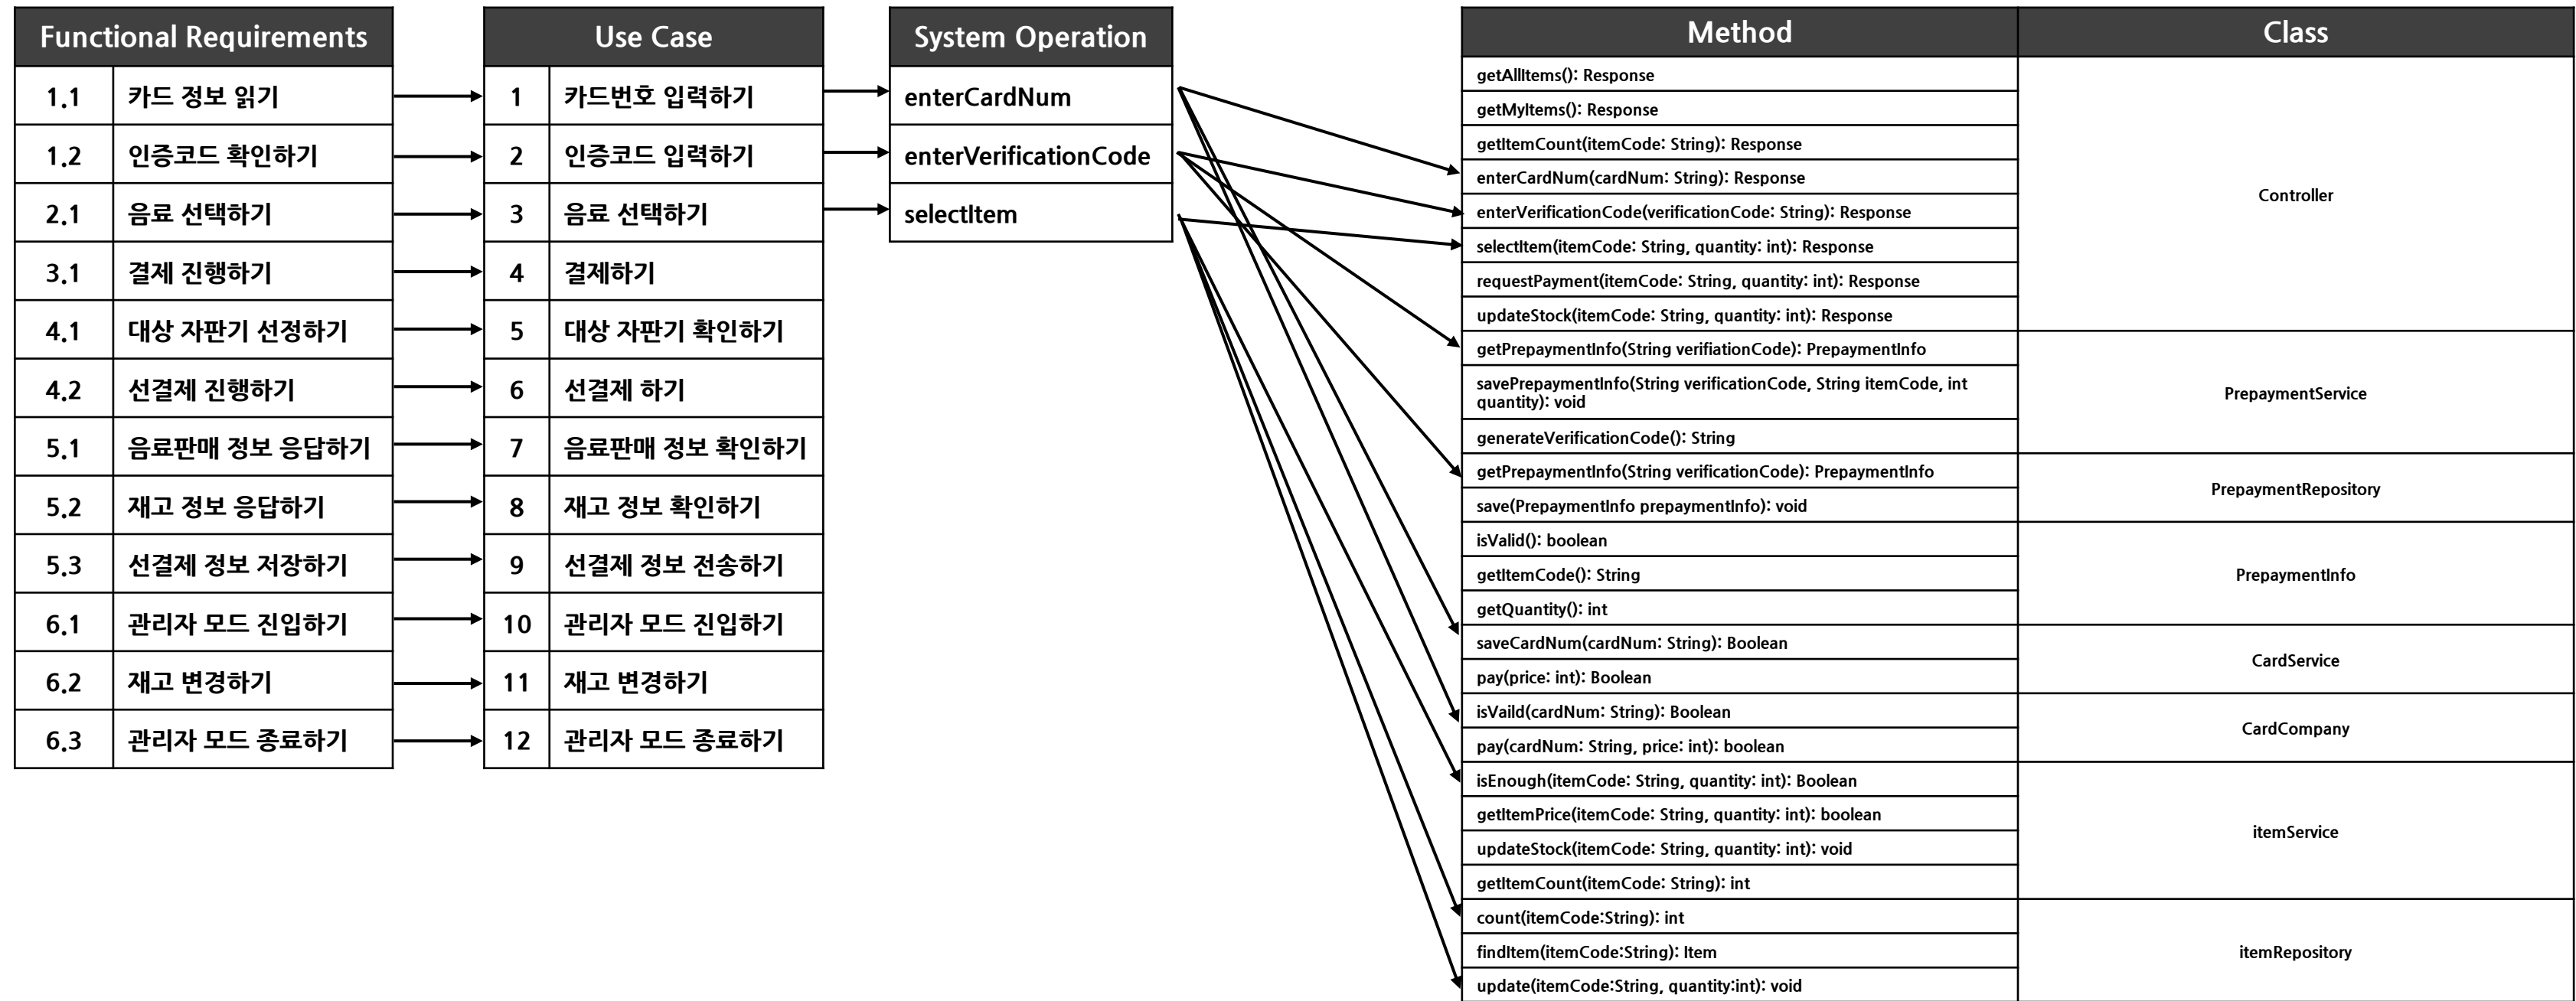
| Functional Requirements | |
|---|---|
| 1.1 | 카드 정보 읽기 |
| 1.2 | 인증코드 확인하기 |
| 2.1 | 음료 선택하기 |
| 3.1 | 결제 진행하기 |
| 4.1 | 대상 자판기 선정하기 |
| 4.2 | 선결제 진행하기 |
| 5.1 | 음료판매 정보 응답하기 |
| 5.2 | 재고 정보 응답하기 |
| 5.3 | 선결제 정보 저장하기 |
| 6.1 | 관리자 모드 진입하기 |
| 6.2 | 재고 변경하기 |
| 6.3 | 관리자 모드 종료하기 |

| Use Case | |
|---|---|
| 1 | 카드번호 입력하기 |
| 2 | 인증코드 입력하기 |
| 3 | 음료 선택하기 |
| 4 | 결제하기 |
| 5 | 대상 자판기 확인하기 |
| 6 | 선결제 하기 |
| 7 | 음료판매 정보 확인하기 |
| 8 | 재고 정보 확인하기 |
| 9 | 선결제 정보 전송하기 |
| 10 | 관리자 모드 진입하기 |
| 11 | 재고 변경하기 |
| 12 | 관리자 모드 종료하기 |

| System Operation |
|---|
| enterCardNum |
| enterVerificationCode |
| selectItem |

| Method | Class |
|---|---|
| getAllItems(): Response | Controller |
| getMyItems(): Response | |
| getItemCount(itemCode: String): Response | |
| enterCardNum(cardNum: String): Response | |
| enterVerificationCode(verificationCode: String): Response | |
| selectItem(itemCode: String, quantity: int): Response | |
| requestPayment(itemCode: String, quantity: int): Response | |
| updateStock(itemCode: String, quantity: int): Response | |
| getPrepaymentInfo(String verifiationCode): PrepaymentInfo | PrepaymentService |
| savePrepaymentInfo(String verificationCode, String itemCode, int quantity): void | |
| generateVerificationCode(): String | |
| getPrepaymentInfo(String verificationCode): PrepaymentInfo | PrepaymentRepository |
| save(PrepaymentInfo prepaymentInfo): void | |
| isValid(): boolean | PrepaymentInfo |
| getItemCode(): String | |
| getQuantity(): int | |
| saveCardNum(cardNum: String): Boolean | CardService |
| pay(price: int): Boolean | |
| isVaild(cardNum: String): Boolean | CardCompany |
| pay(cardNum: String, price: int): boolean | |
| isEnough(itemCode: String, quantity: int): Boolean | itemService |
| getItemPrice(itemCode: String, quantity: int): boolean | |
| updateStock(itemCode: String, quantity: int): void | |
| getItemCount(itemCode: String): int | |
| count(itemCode:String): int | itemRepository |
| findItem(itemCode:String): Item | |
| update(itemCode:String, quantity:int): void | |